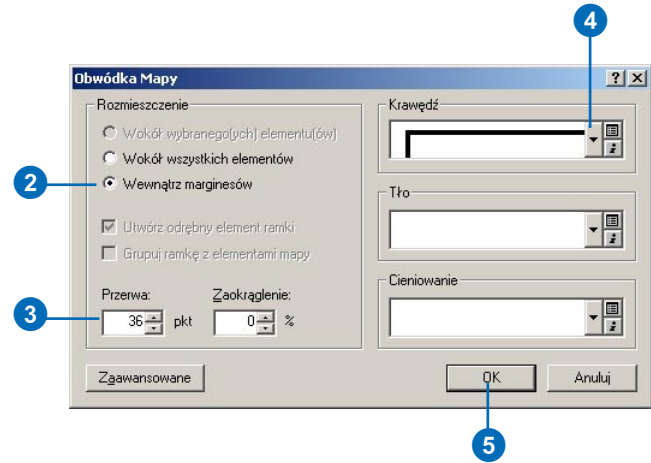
4

Obwódka Mapy

?

X

Rozmieszczenie

Wokół wybranego(ych) elementu(ów)

Wokół wszystkich elementów

2

Wewnątrz marginesów

Utwórz odrębny element ramki

Grupuj ramkę z elementami mapy

Przerwa:

Zaokrąglenie:

3

36

pkt

0

%

Krawędź

Tło

Cieniowanie

Zaawansowane

OK

Anuluj

5